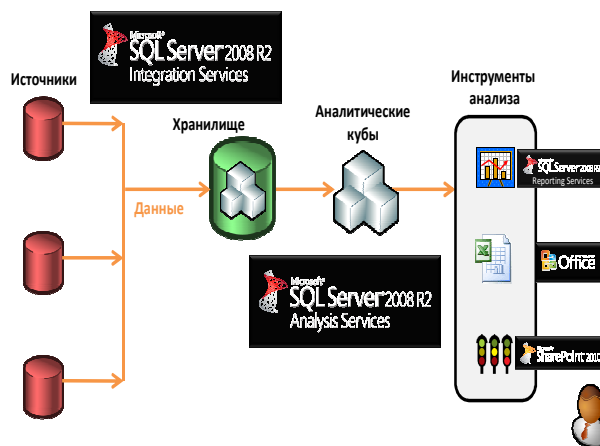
Microsoft SQL Server 2008 R2
Integration Services

Источники

Хранилище

Аналитические кубы

Инструменты анализа

Данные

Microsoft SQL Server 2008 R2
Reporting Services

Office

Microsoft SQL Server 2008 R2
Analysis Services

SharePoint 2010